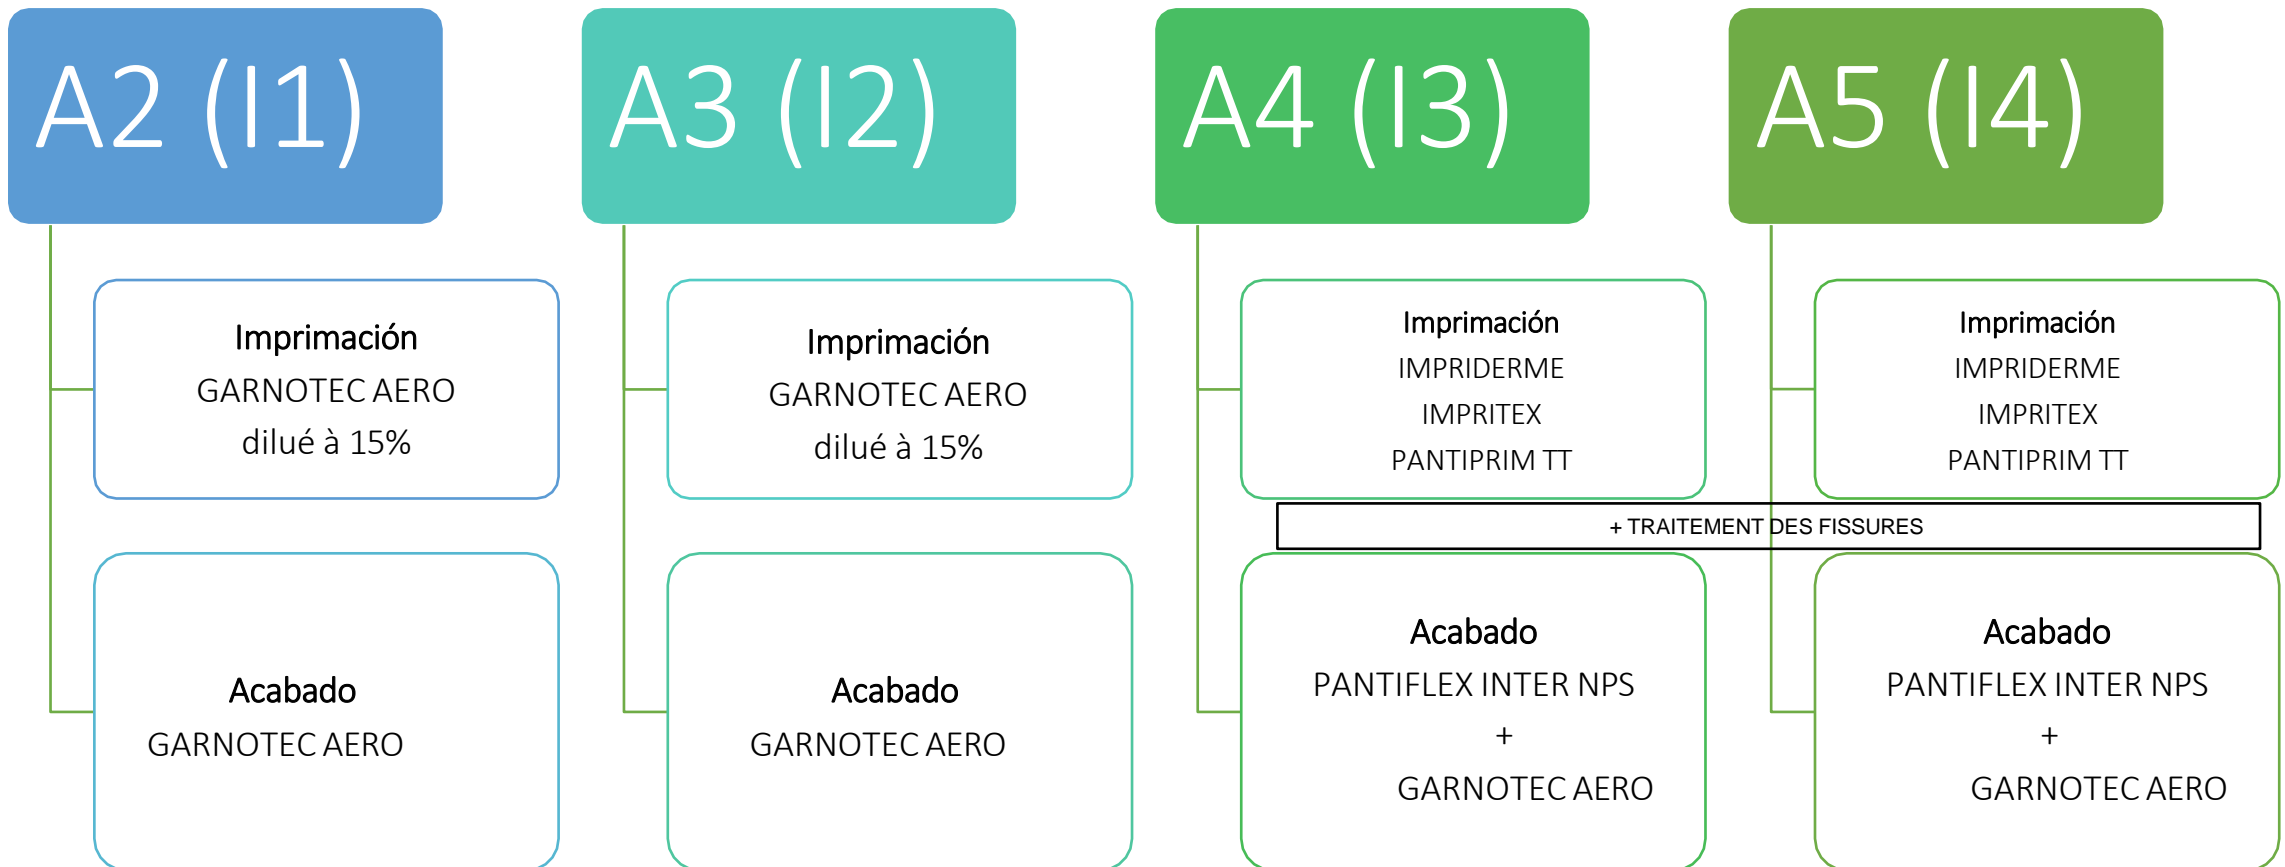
A2 (I1)

Imprimación
GARNOTEC AERO
dilué à 15%

Acabado
GARNOTEC AERO

A3 (I2)

Imprimación
GARNOTEC AERO
dilué à 15%

Acabado
GARNOTEC AERO

A4 (I3)

Imprimación
IMPRIDERME
IMPRITEX
PANTIPRIM TT

Acabado
PANTIFLEX INTER NPS
+
GARNOTEC AERO

A5 (I4)

Imprimación
IMPRIDERME
IMPRITEX
PANTIPRIM TT

+ TRAITEMENT DES FISSURES

Acabado
PANTIFLEX INTER NPS
+
GARNOTEC AERO